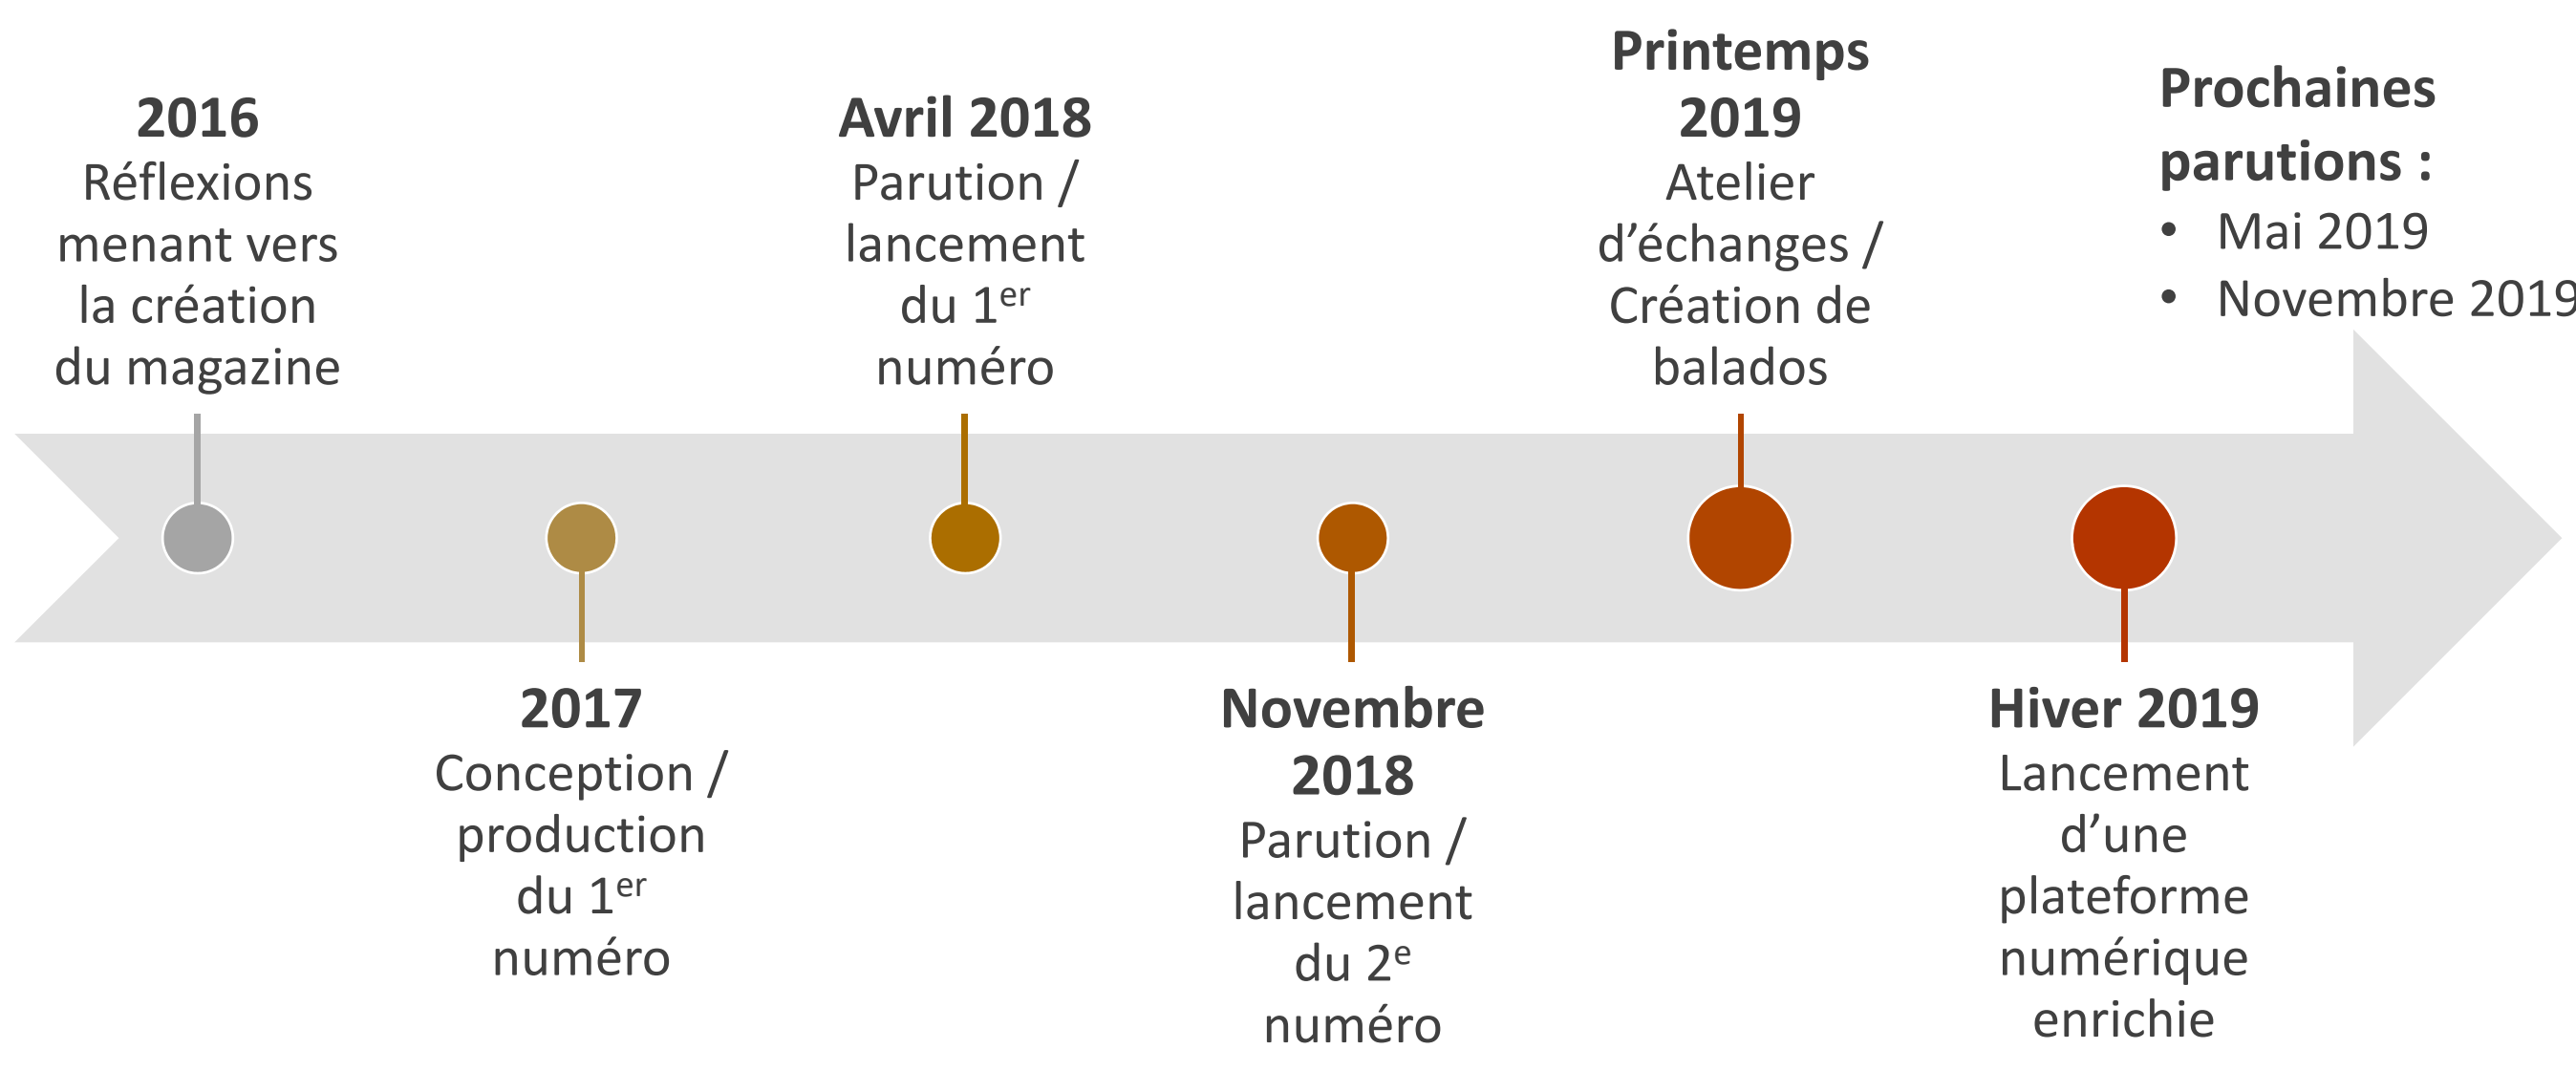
**2016**
Réflexions menant vers la création du magazine

**2017**
Conception / production du 1$^{er}$ numéro

**Avril 2018**
Parution / lancement du 1$^{er}$ numéro

**Novembre 2018**
Parution / lancement du 2$^{e}$ numéro

**Printemps 2019**
Atelier d'échanges / Création de balados

**Hiver 2019**
Lancement d'une plateforme numérique enrichie

**Prochaines parutions :**
• Mai 2019
• Novembre 2019